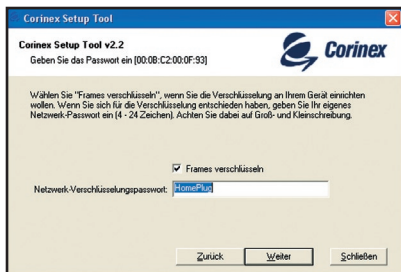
Corinex Setup Tool

Corinex Setup Tool v2.2
Geben Sie das Passwort ein [00:0B:C2:00:0F:93]

Corinex

Wählen Sie "Frames verschlüsseln", wenn Sie die Verschlüsselung an Ihrem Gerät einrichten wollen. Wenn Sie sich für die Verschlüsselung entschieden haben, geben Sie Ihr eigenes Netzwerk-Passwort ein (4 - 24 Zeichen). Achten Sie dabei auf Groß- und Kleinschreibung.

Frames verschlüsseln

Netzwerk-Verschlüsselungspasswort: HomePlug

Zurück Weiter Schließen